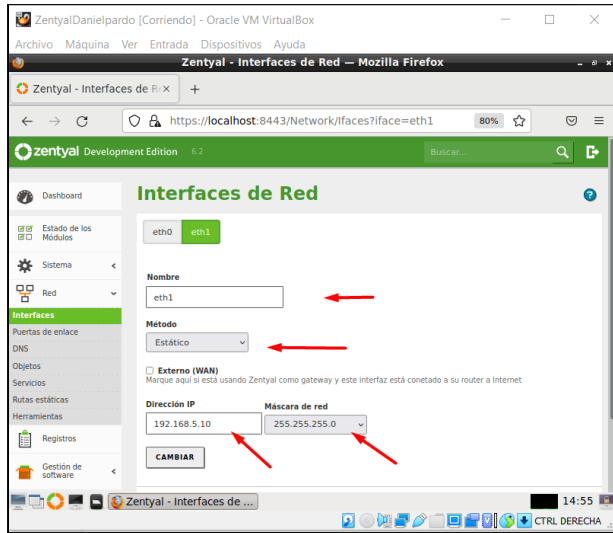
ZentyalDanielpardo [Corriendo] - Oracle VM VirtualBox

Archivo Máquina Ver Entrada Dispositivos Ayuda

Zentyal - Interfaces de Red — Mozilla Firefox

Zentyal - Interfaces de R ×

https://localhost:8443/Network/Ifaces?iface=eth1

80%

zentyal Development Edition 6.2

Buscar...

Dashboard

Estado de los Módulos

Sistema

Red

Interfaces

Puertas de enlace

DNS

Objetos

Servicios

Rutas estáticas

Herramientas

Registros

Gestión de software

Interfaces de Red

eth0 eth1

Nombre

eth1

Método

Estático

Externo (WAN)

Marque aquí si está usando Zentyal como gateway y este interfaz está conetado a su router a Internet

Dirección IP

192.168.5.10

Máscara de red

255.255.255.0

CAMBIAR

Zentyal - Interfaces de ...

14:55

CTRL DERECHA